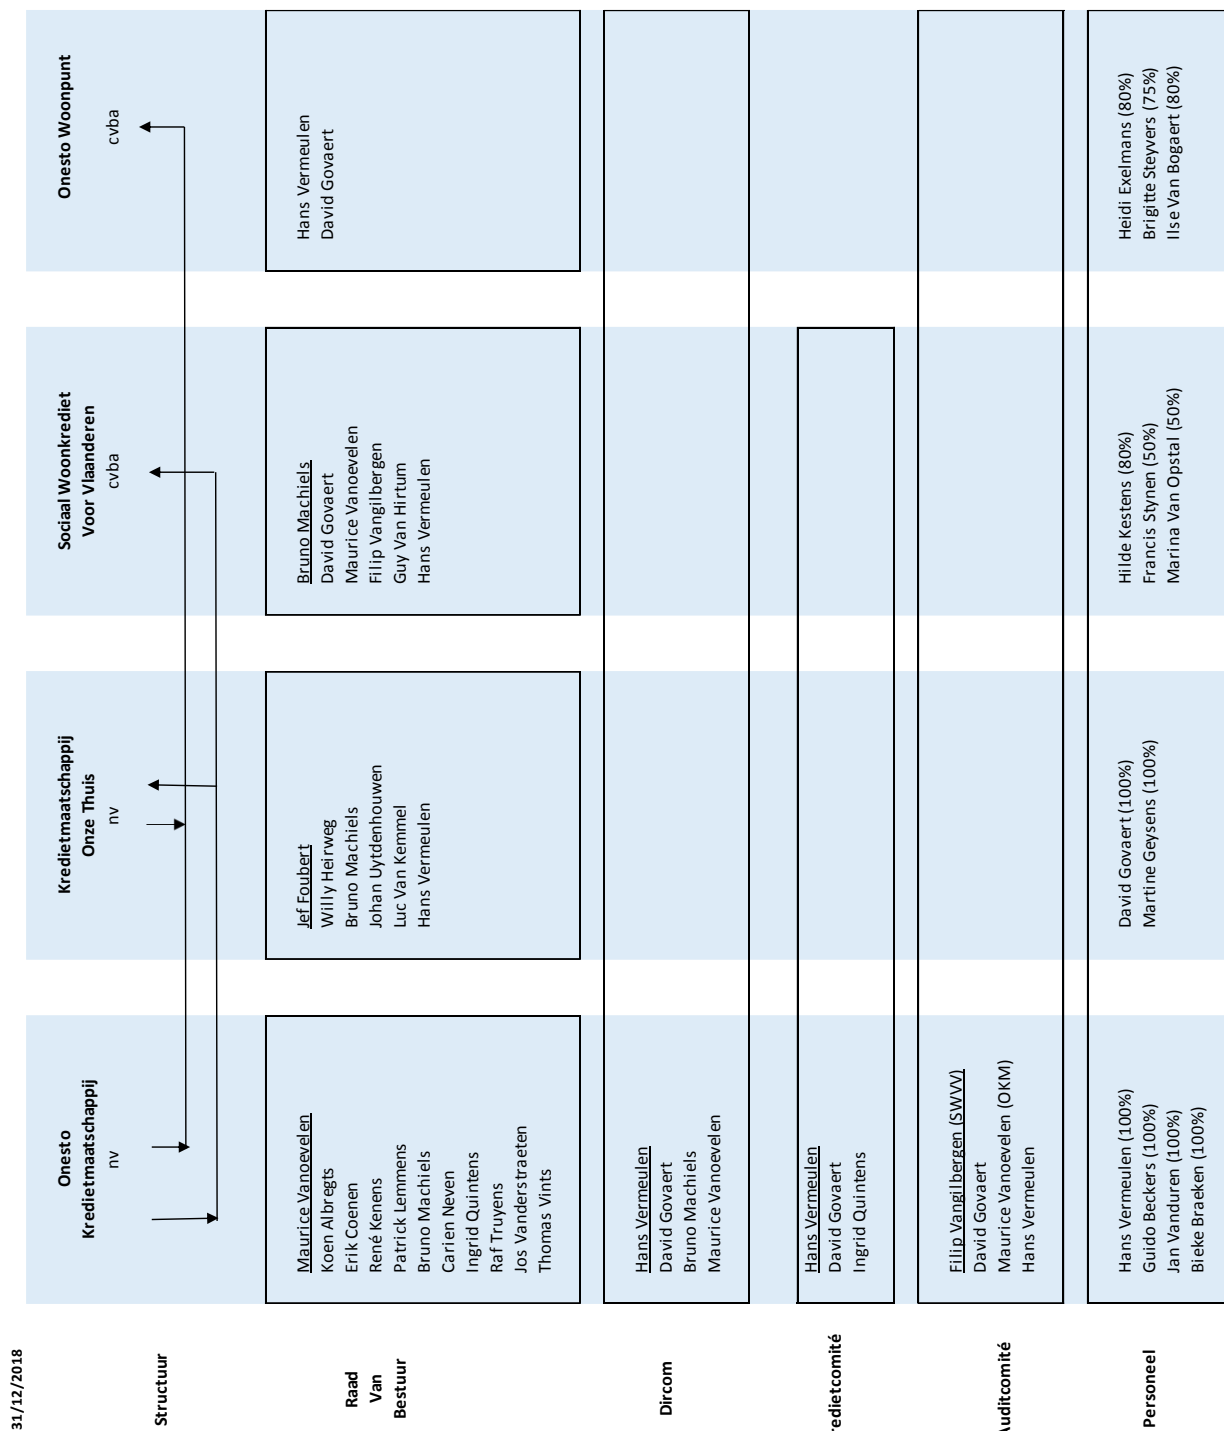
31/12/2018

Structuur

Onesto Kredietmaatschappij
nv

Kredietmaatschappij Onze Thuis
nv

Sociaal Woonkrediet Voor Vlaanderen
cvba

Onesto Woonpunt
cvba

Raad Van Bestuur

Maurice Vanoevelen
Koen Albregts
Erik Coenen
René Kenens
Patrick Lemmens
Bruno Machiels
Carien Neven
Ingrid Quintens
Raf Truyens
Jos Vanderstraeten
Thomas Vints

Jef Foubert
Willy Heirweg
Bruno Machiels
Johan Uytdenhouwen
Luc Van Kemmel
Hans Vermeulen

Bruno Machiels
David Govaert
Maurice Vanoevelen
Filip Vangilbergen
Guy Van Hirtum
Hans Vermeulen

Hans Vermeulen
David Govaert

Dircom

Hans Vermeulen
David Govaert
Bruno Machiels
Maurice Vanoevelen

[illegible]redietcomité

Hans Vermeulen
David Govaert
Ingrid Quintens

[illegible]uditcomité

Filip Vangilbergen (SWVV)
David Govaert
Maurice Vanoevelen (OKM)
Hans Vermeulen

Personeel

Hans Vermeulen (100%)
Guido Beckers (100%)
Jan Vanduren (100%)
Bieke Braeken (100%)

David Govaert (100%)
Martine Geysens (100%)

Hilde Kestens (80%)
Francis Stynen (50%)
Marina Van Opstal (50%)

Heidi Exelmans (80%)
Brigitte Steyvers (75%)
Ilse Van Bogaert (80%)